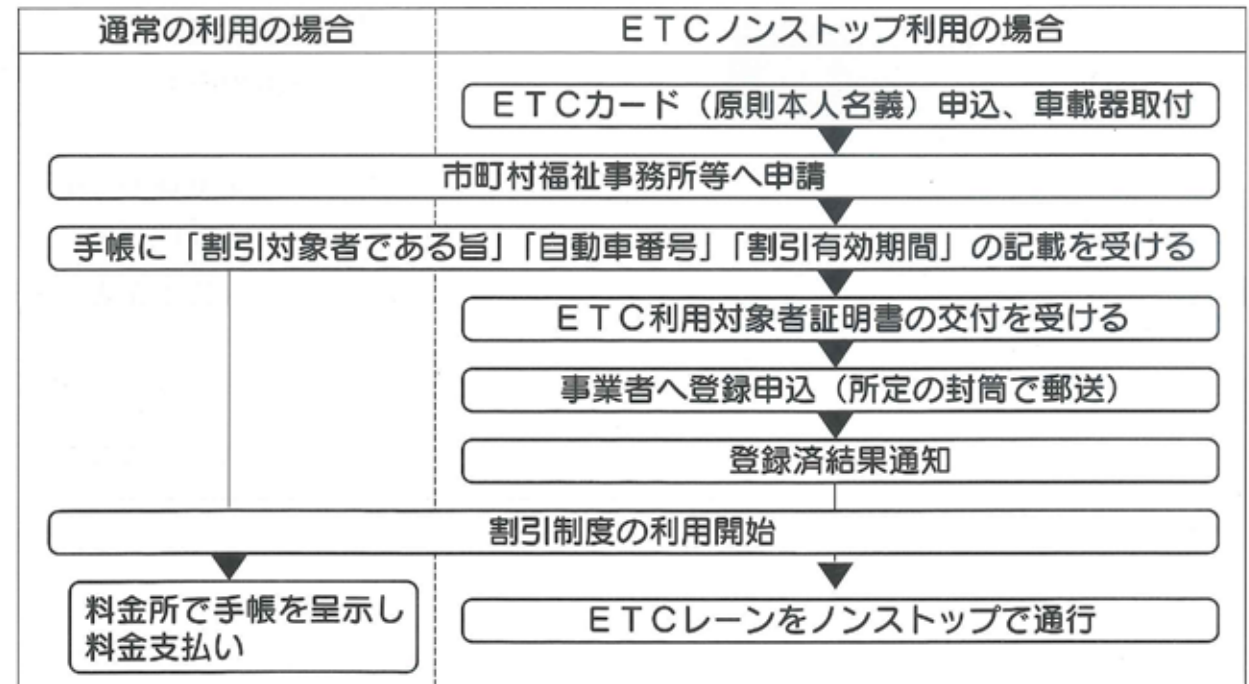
通常の利用の場合

ETCノンストップ利用の場合

ETCカード（原則本人名義）申込、車載器取付

市町村福祉事務所等へ申請

手帳に「割引対象者である旨」「自動車番号」「割引有効期間」の記載を受ける

ETC利用対象者証明書の交付を受ける

事業者へ登録申込（所定の封筒で郵送）

登録済結果通知

割引制度の利用開始

料金所で手帳を呈示し料金支払い

ETCレーンをノンストップで通行